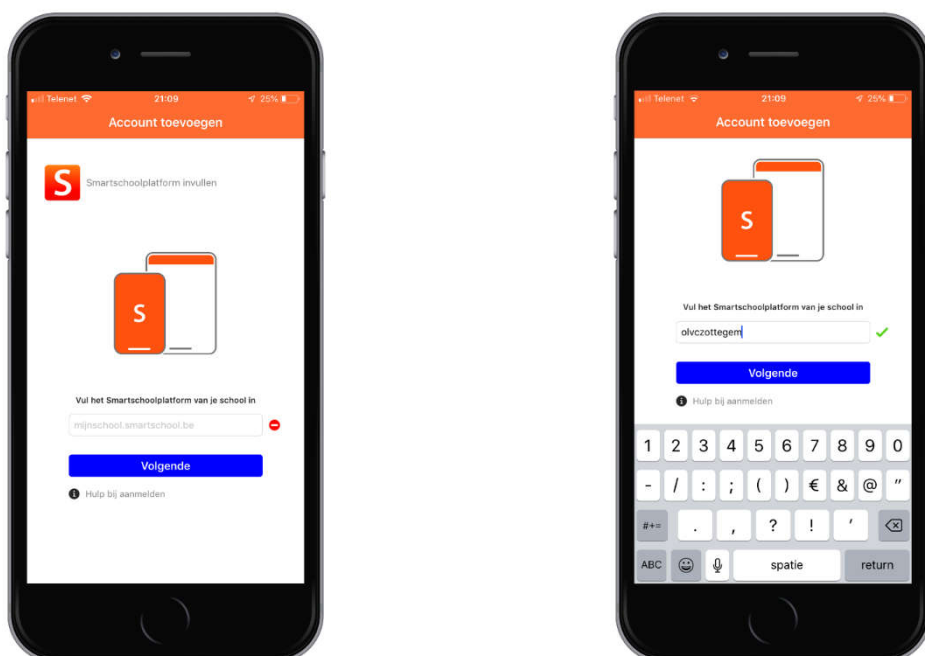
Telenet 21:09 25%

Account toevoegen

S Smartschoolplatform invullen

S

Vul het Smartschoolplatform van je school in

mijnschool.smartschool.be

Volgende

Hulp bij aanmelden

Telenet 21:09 25%

Account toevoegen

S

Vul het Smartschoolplatform van je school in

olvczottegem

Volgende

Hulp bij aanmelden

1 2 3 4 5 6 7 8 9 0

- / : ; ( ) € & @ "

#+= . , ? ! '

ABC spatie return